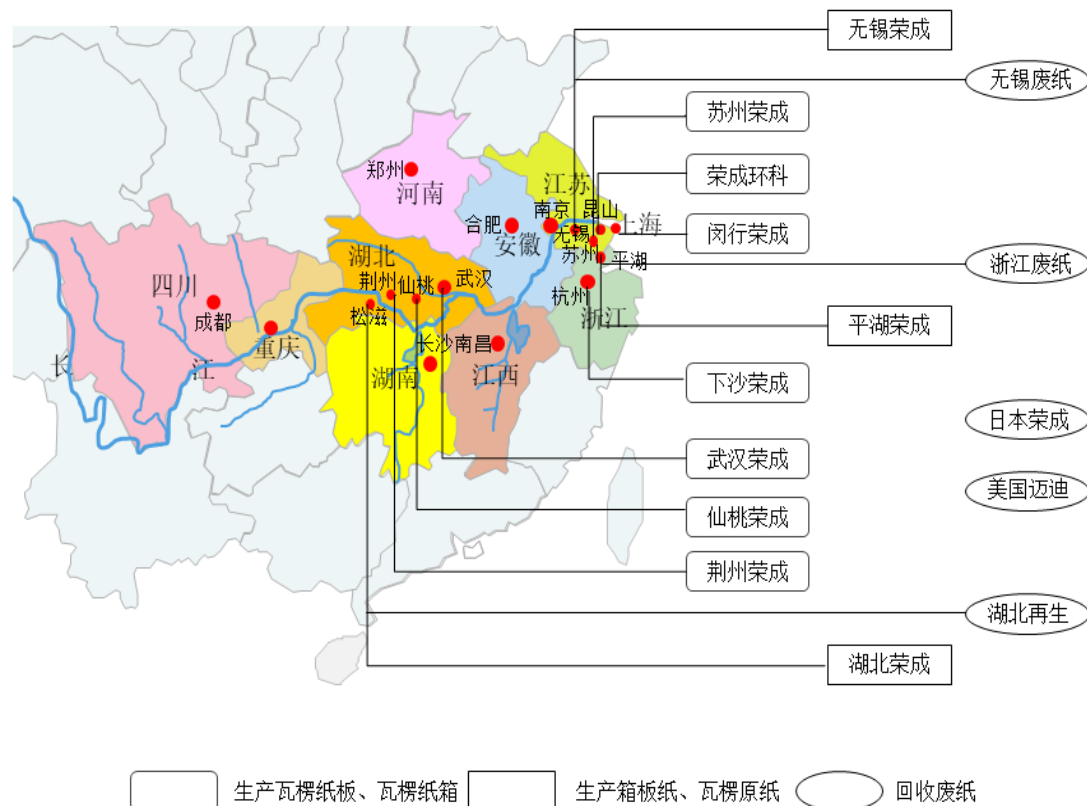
无锡荣成
无锡废纸
苏州荣成
荣成环科
闵行荣成
浙江废纸
平湖荣成
下沙荣成
日本荣成
美国迈迪
武汉荣成
仙桃荣成
荆州荣成
湖北再生
湖北荣成

郑州
河南
江苏
南京
昆山
上海
合肥
安徽
无锡
苏州
平湖
湖北
荆州
仙桃
武汉
杭州
浙江
四川
成都
重庆
松滋
长沙
南昌
湖南
江西
长
江

生产瓦楞纸板、瓦楞纸箱
生产箱板纸、瓦楞原纸
回收废纸